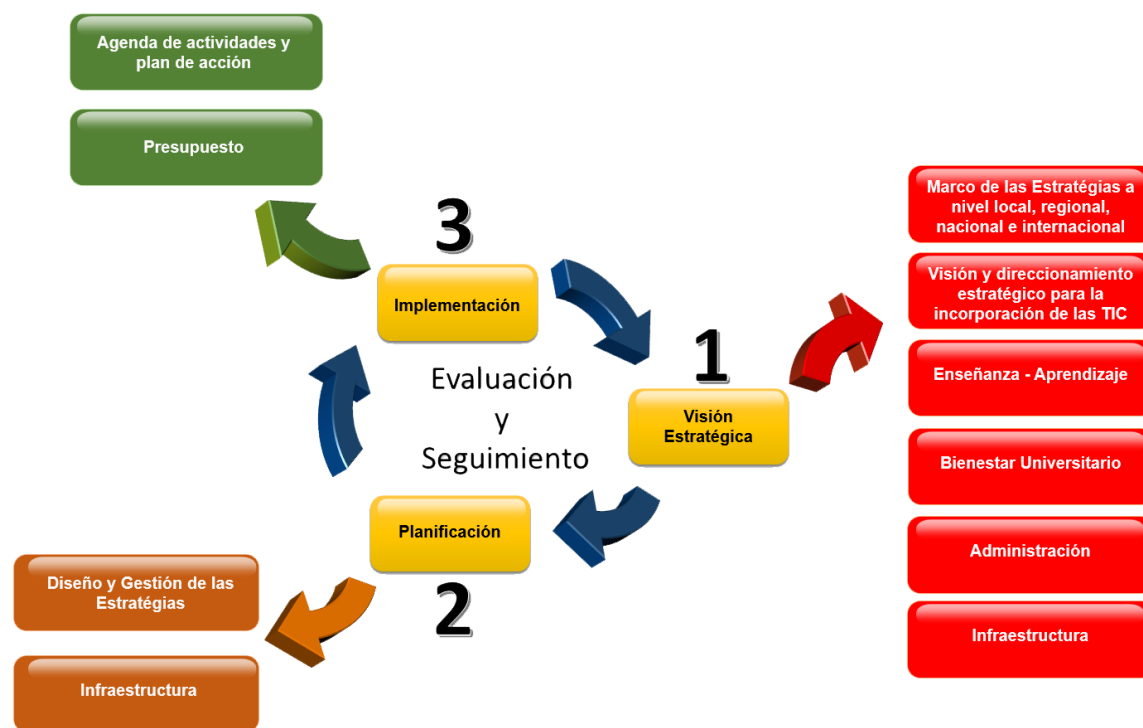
Agenda de actividades y plan de acción

Presupuesto

3

Implementación

Evaluación y Seguimiento

1

Visión Estratégica

Marco de las Estratégias a nivel local, regional, nacional e internacional

Visión y direccionamiento estratégico para la incorporación de las TIC

Enseñanza - Aprendizaje

Bienestar Universitario

Administración

Infraestructura

Planificación

2

Diseño y Gestión de las Estratégias

Infraestructura